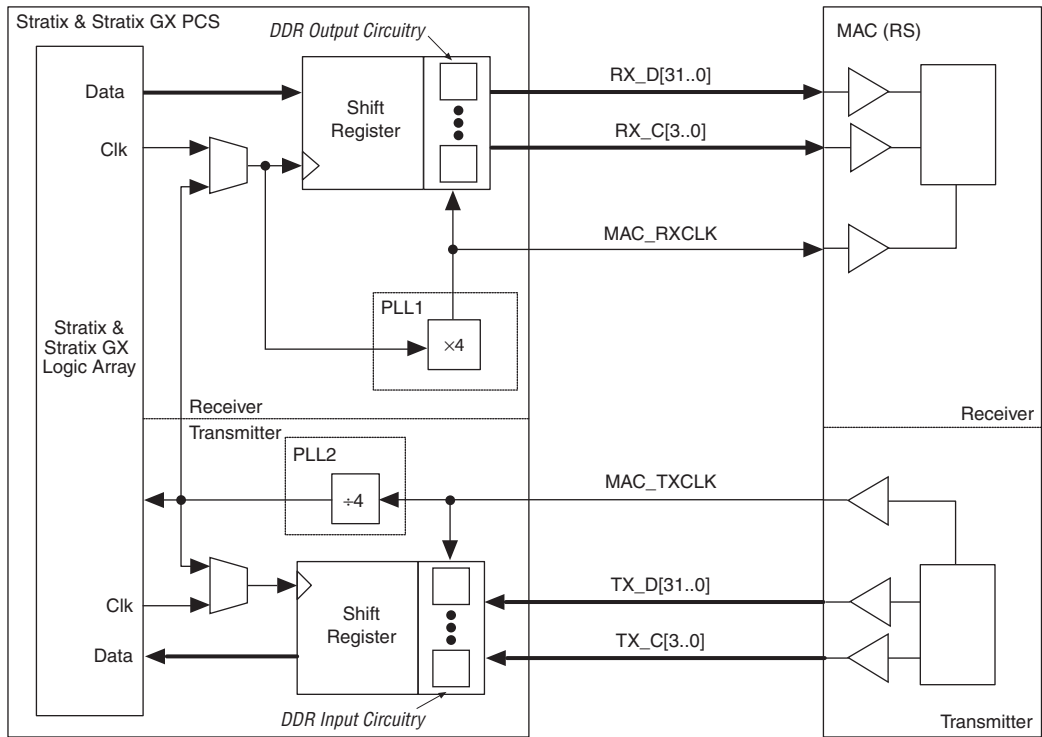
Stratix & Stratix GX PCS

DDR Output Circuitry

MAC (RS)

Data

Shift Register

RX_D[31..0]

Clk

RX_C[3..0]

MAC_RXCLK

PLL1

Stratix & Stratix GX Logic Array

×4

Receiver

Receiver

Transmitter

PLL2

MAC_TXCLK

÷4

TX_D[31..0]

Clk

Shift Register

TX_C[3..0]

Data

DDR Input Circuitry

Transmitter